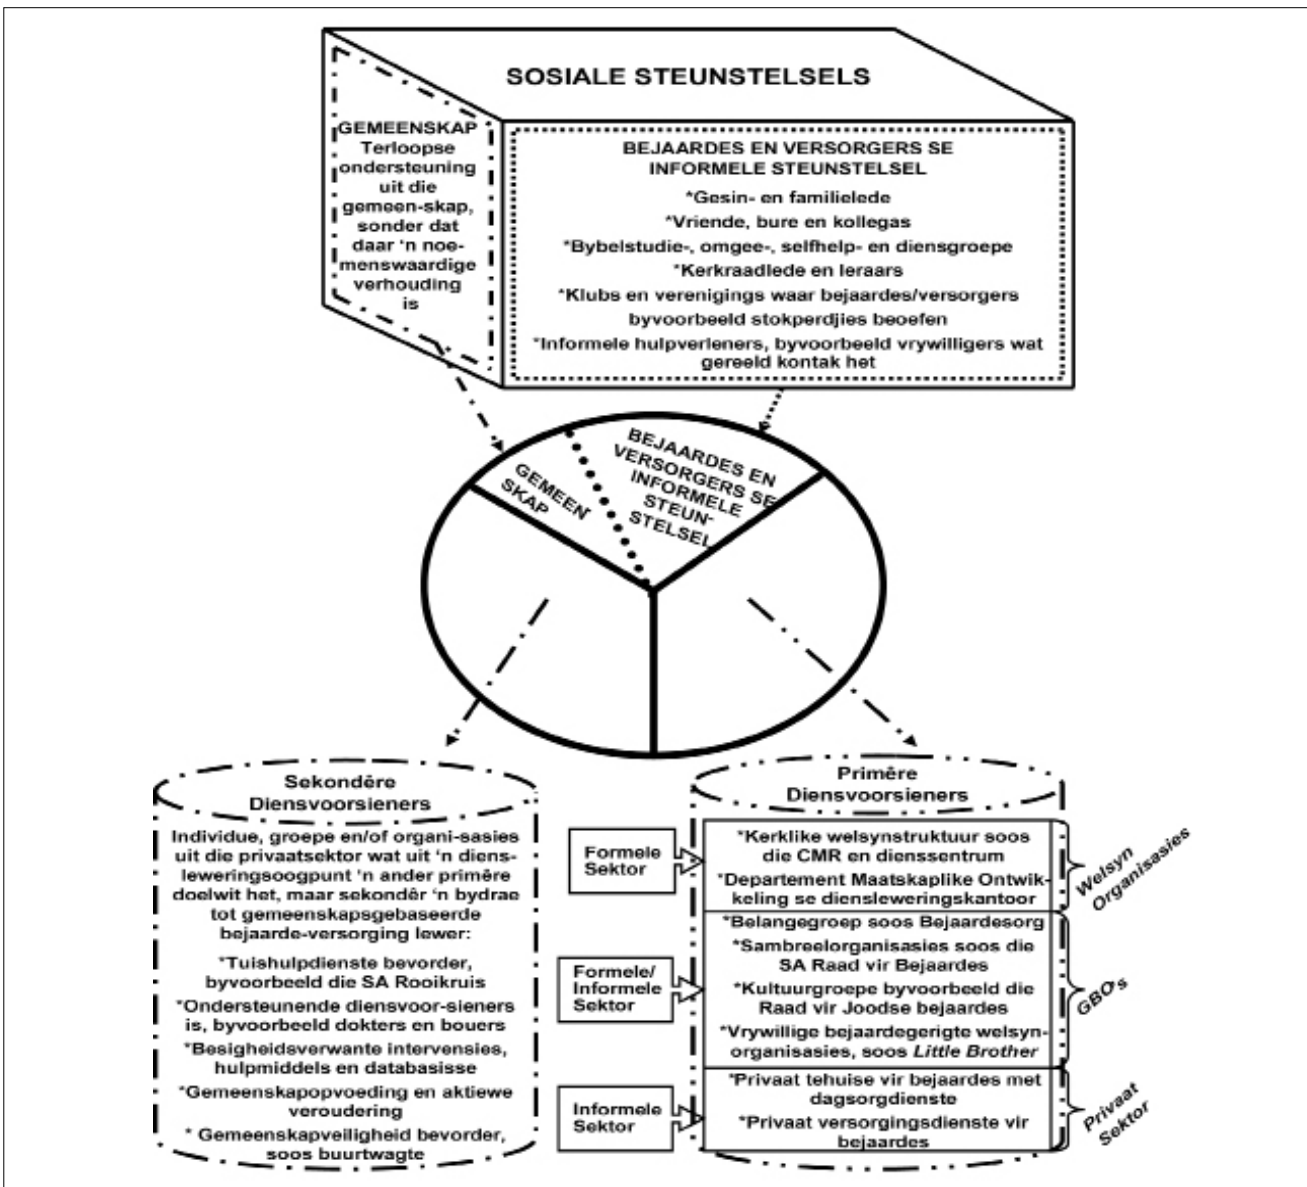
SOSIALE STEUNSTELSELS

GEMEENSKAP
Terloopse ondersteuning uit die gemeen-skap, sonder dat daar 'n noemenswaardige verhouding is

BEJAARDES EN VERSORGERS SE INFORMELE STEUNSTELSEL
*Gesin- en familielede
*Vriende, bure en kollegas
*Bybelstudie-, omgee-, selfhelp- en diensgroepe
*Kerkraadlede en leraars
*Klubs en verenigings waar bejaardes/versorgers byvoorbeeld stokperdjies beoefen
*Informele hulpverleners, byvoorbeeld vrywilligers wat gereeld kontak het

GEMEENSKAP

BEJAARDES EN VERSORGERS SE INFORMELE STEUNSTELSEL

Sekondêre Diensvoorsieners
Individue, groepe en/of organi-sasies uit die privaatsektor wat uit 'n diensleweringsoogpunt 'n ander primêre doelwit het, maar sekondêr 'n bydrae tot gemeenskapsgebaseerde bejaarde-versorging lewer:
*Tuishulpdienste bevorder, byvoorbeeld die SA Rooikruis
*Ondersteunende diensvoor-sieners is, byvoorbeeld dokters en bouers
*Besigheidsverwante intervensies, hulpmiddels en databasisse
*Gemeenskapopvoeding en aktiewe veroudering
* Gemeenskapveiligheid bevorder, soos buurtwagte

Primêre Diensvoorsieners

Formele Sektor
*Kerklike welsynstruktuur soos die CMR en dienssentrum
*Departement Maatskaplike Ontwikkeling se diensleweringskantoor
Welsyn Organisasies

Formele/ Informele Sektor
*Belangegroep soos Bejaardesorg
*Sambreelorganisasies soos die SA Raad vir Bejaardes
*Kultuurgroepe byvoorbeeld die Raad vir Joodse bejaardes
*Vrywillige bejaardegerigte welsynorganisasies, soos Little Brother
GBO's

Informele Sektor
*Privaat tehuise vir bejaardes met dagsorgdienste
*Privaat versorgingsdienste vir bejaardes
Privaat Sektor